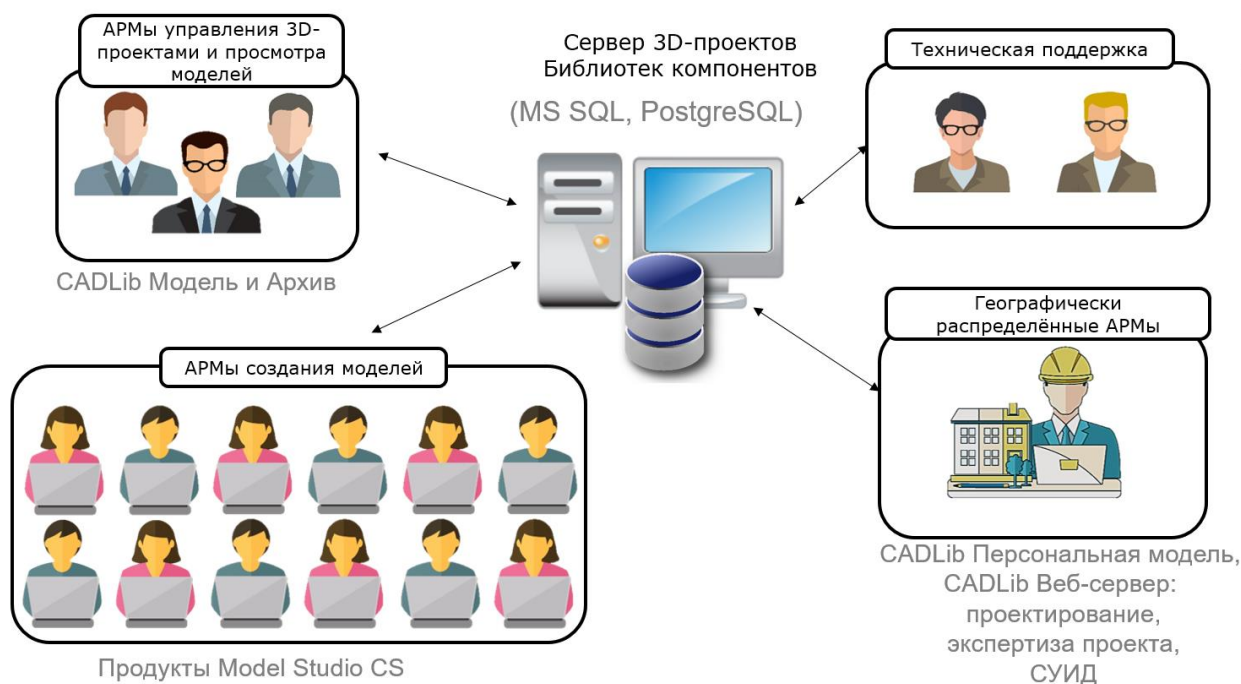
АРМы управления 3D-проектами и просмотра моделей

CADLib Модель и Архив

Сервер 3D-проектов
Библиотек компонентов

(MS SQL, PostgreSQL)

Техническая поддержка

АРМы создания моделей

Продукты Model Studio CS

Географически распределённые АРМы

CADLib Персональная модель, CADLib Веб-сервер: проектирование, экспертиза проекта, СУИД